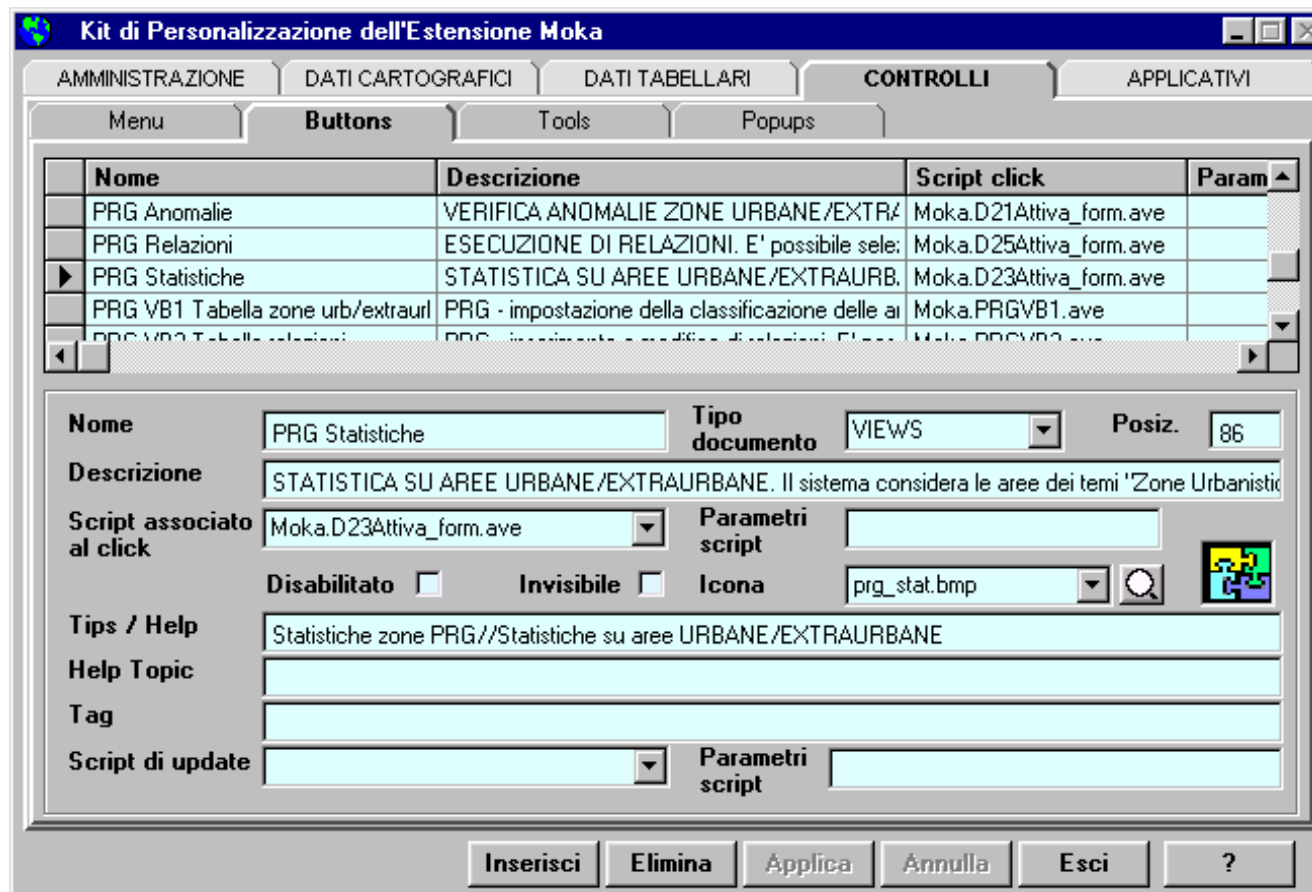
Kit di Personalizzazione dell'Estensione Moka

AMMINISTRAZIONE | DATI CARTOGRAFICI | DATI TABELLARI | CONTROLLI | APPLICATIVI

Menu | Buttons | Tools | Popups

| Nome | Descrizione | Script click | Param |
|---|---|---|---|
| PRG Anomalie | VERIFICA ANOMALIE ZONE URBANE/EXTR/ | Moka.D21Attiva_form.ave | |
| PRG Relazioni | ESECUZIONE DI RELAZIONI. E' possibile sele: | Moka.D25Attiva_form.ave | |
| PRG Statistiche | STATISTICA SU AREE URBANE/EXTRAURB. | Moka.D23Attiva_form.ave | |
| PRG VB1 Tabella zone urb/extraurl | PRG - impostazione della classificazione delle a | Moka.PRGVB1.ave | |
| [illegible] | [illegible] | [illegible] | |

Nome PRG Statistiche
Tipo documento VIEWS
Posiz. 86
Descrizione STATISTICA SU AREE URBANE/EXTRAURBANE. Il sistema considera le aree dei temi "Zone Urbanistic
Script associato al click Moka.D23Attiva_form.ave
Parametri script
Disabilitato
Invisibile
Icona prg_stat.bmp
Tips / Help Statistiche zone PRG//Statistiche su aree URBANE/EXTRAURBANE
Help Topic
Tag
Script di update
Parametri script

Inserisci | Elimina | Applica | Annulla | Esci | ?